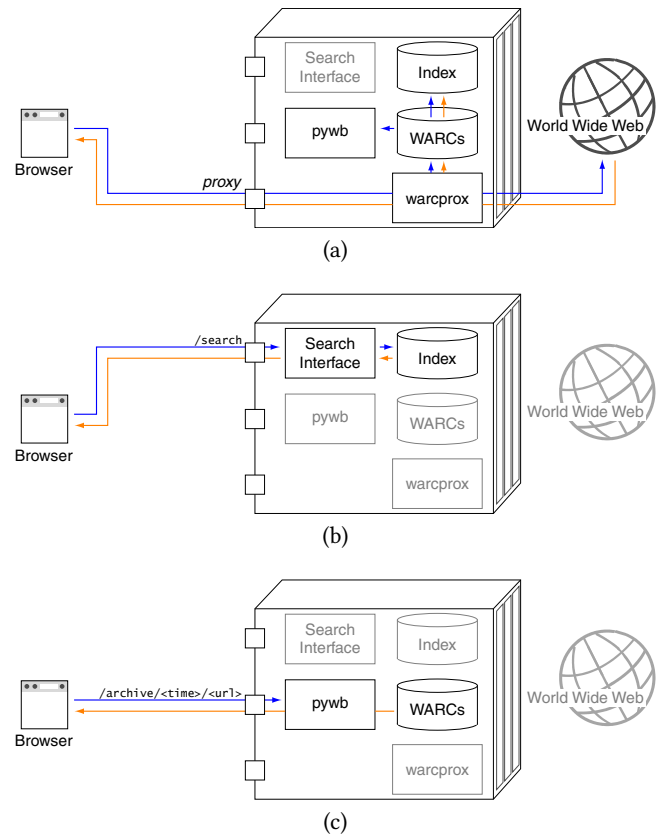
Search Interface

Index

pywb

WARCs

World Wide Web

Browser

proxy

warcprox

(a)

/search

Search Interface

Index

Browser

pywb

WARCs

World Wide Web

warcprox

(b)

Search Interface

Index

/archive/<time>/<url>

Browser

pywb

WARCs

World Wide Web

warcprox

(c)